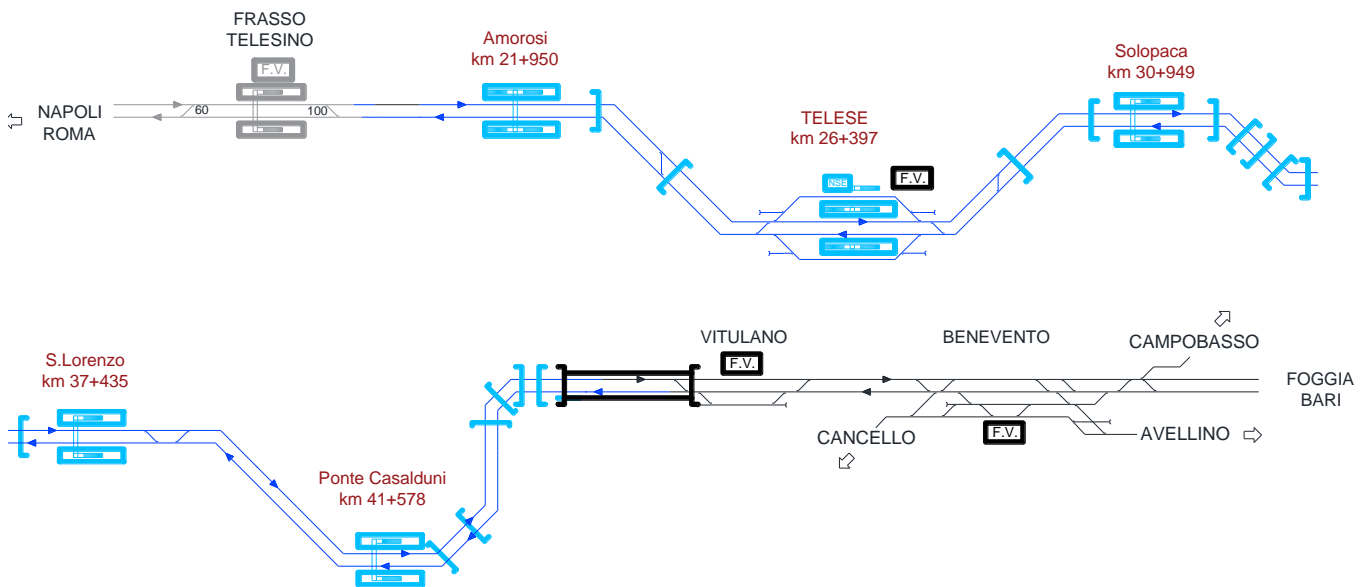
FRASSO TELESINO

F.V.

NAPOLI ROMA

60

100

Amorosi
km 21+950

TELESE
km 26+397

NSE

F.V.

Solopaca
km 30+949

S.Lorenzo
km 37+435

Ponte Casalduni
km 41+578

VITULANO

F.V.

BENEVENTO

CAMPOBASSO

FOGGIA BARI

CANCELLO

F.V.

AVELLINO